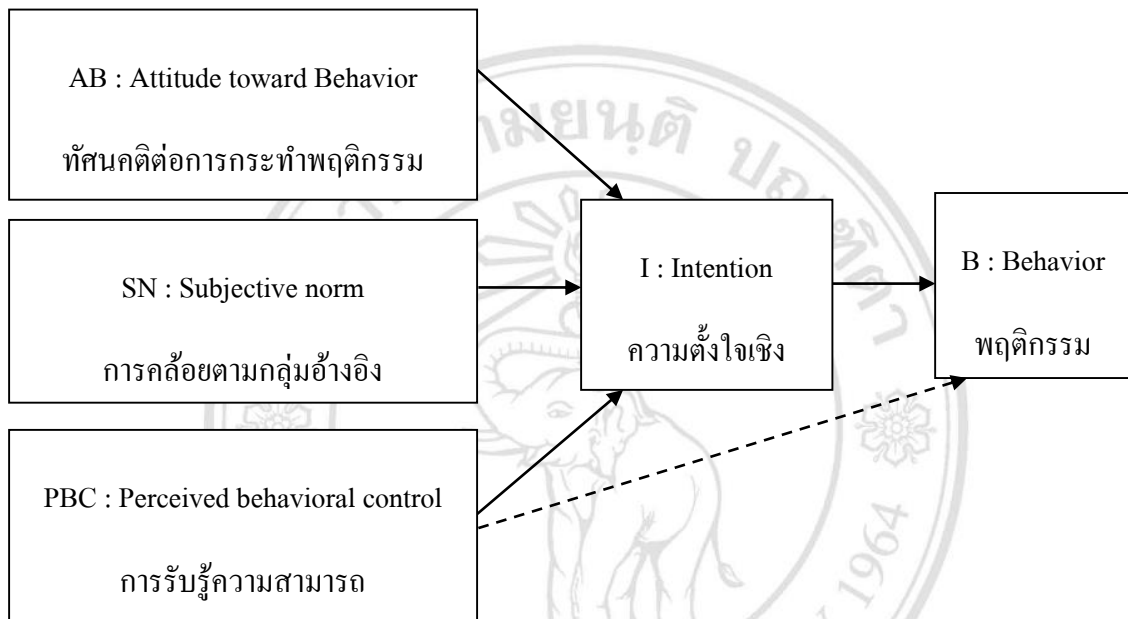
AB : Attitude toward Behavior

ทัศนคติต่อการกระทำพฤติกรรม

SN : Subjective norm

การคล้อยตามกลุ่มอ้างอิง

PBC : Perceived behavioral control

การรับรู้ความสามารถ

I : Intention

ความตั้งใจเชิง

B : Behavior

พฤติกรรม

มหาวิทยาลัยเชียงใหม่

1964